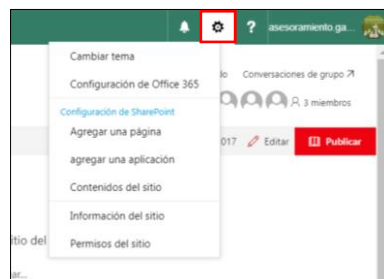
? asesoramiento.ga...

Cambiar tema
Configuración de Office 365
Configuración de SharePoint
Agregar una página
agregar una aplicación
Contenidos del sitio
Información del sitio
Permisos del sitio

lo Conversaciones de grupo ↗
3 miembros
017 Editar Publicar
itio del
ar...